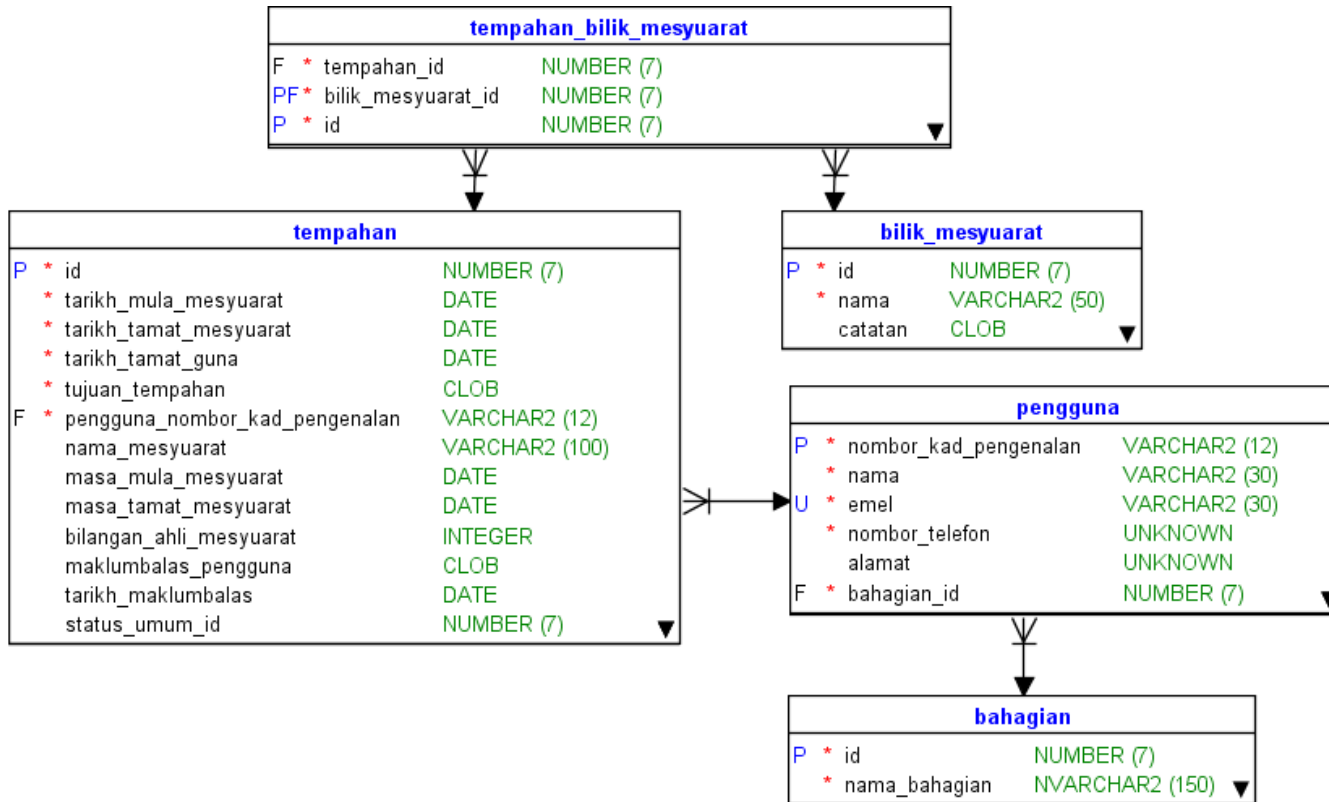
tempahan_bilik_mesyuarat

| | | | |
|---|---|---|---|
| F | * | tempahan_id | NUMBER (7) |
| PF | * | bilik_mesyuarat_id | NUMBER (7) |
| P | * | id | NUMBER (7) |

tempahan

| | | | |
|---|---|---|---|
| P | * | id | NUMBER (7) |
| | * | tarikh_mula_mesyuarat | DATE |
| | * | tarikh_tamat_mesyuarat | DATE |
| | * | tarikh_tamat_guna | DATE |
| | * | tujuan_tempahan | CLOB |
| F | * | pengguna_nombor_kad_pengenalan | VARCHAR2 (12) |
| | | nama_mesyuarat | VARCHAR2 (100) |
| | | masa_mula_mesyuarat | DATE |
| | | masa_tamat_mesyuarat | DATE |
| | | bilangan_ahli_mesyuarat | INTEGER |
| | | maklumbalas_pengguna | CLOB |
| | | tarikh_maklumbalas | DATE |
| | | status_umum_id | NUMBER (7) |

bilik_mesyuarat

| | | | |
|---|---|---|---|
| P | * | id | NUMBER (7) |
| | * | nama | VARCHAR2 (50) |
| | | catatan | CLOB |

pengguna

| | | | |
|---|---|---|---|
| P | * | nombor_kad_pengenalan | VARCHAR2 (12) |
| | * | nama | VARCHAR2 (30) |
| U | * | emel | VARCHAR2 (30) |
| | * | nombor_telefon | UNKNOWN |
| | | alamat | UNKNOWN |
| F | * | bahagian_id | NUMBER (7) |

bahagian

| | | | |
|---|---|---|---|
| P | * | id | NUMBER (7) |
| | * | nama_bahagian | NVARCHAR2 (150) |